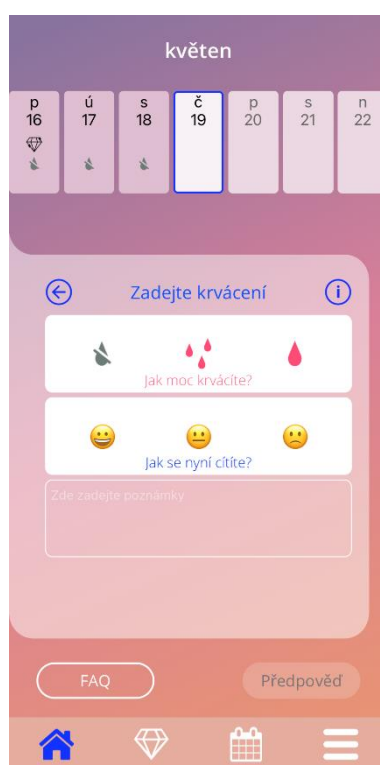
květen

| p | ú | s | č | p | s | n |
|---|---|---|---|---|---|---|
| 16 | 17 | 18 | 19 | 20 | 21 | 22 |

Zadejte krvácení

Jak moc krvácíte?

Jak se nyní cítíte?

Zde zadejte poznámky

FAQ

Předpověď